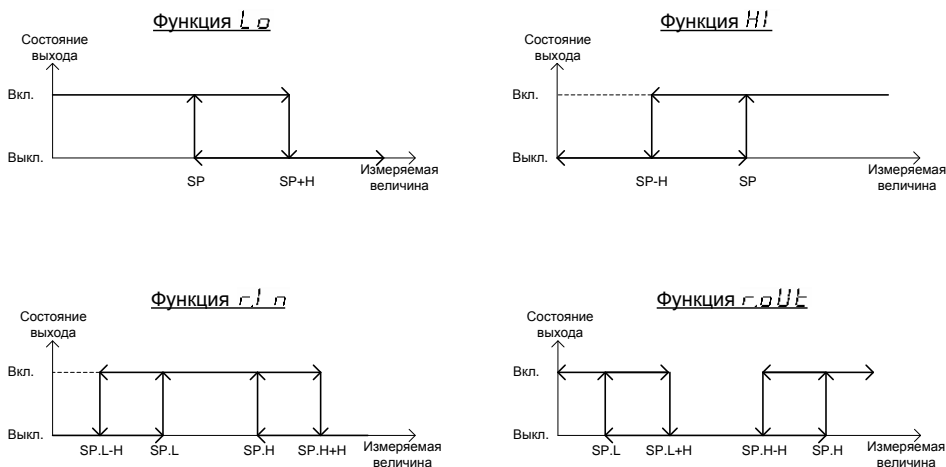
Функция Lo

Состояние выхода

Вкл.

Выкл.

SP

SP+H

Измеряемая величина

Функция HI

Состояние выхода

Вкл.

Выкл.

SP-H

SP

Измеряемая величина

Функция r.In

Состояние выхода

Вкл.

Выкл.

SP.L-H

SP.L

SP.H

SP.H+H

Измеряемая величина

Функция r.oUt

Состояние выхода

Вкл.

Выкл.

SP.L

SP.L+H

SP.H-H

SP.H

Измеряемая величина